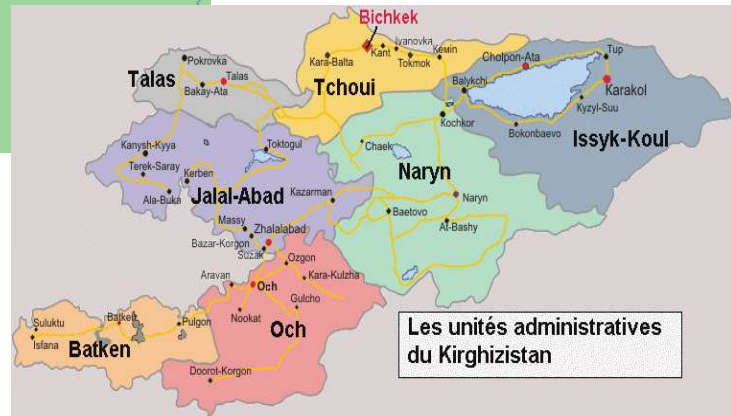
Bichkek
Ivanovka
Kara-Balta
Kant
Kemin
Tokmok
Pokrovka
Talas
Talas
Bakay-Ata
Tchoui
Cholpon-Ata
Tup
Balykchi
Karakol
Kyzyl-Suu
Bokonbaevo
Issyk-Koul
Kochkor
Toktogul
Kanysh-Kyya
Terek-Saray
Kerben
Ala-Buka
Chaek
Naryn
Jalal-Abad
Kazarman
Naryn
Massy
Zhalalabad
Baetovo
Bazar-Korgon
Suzak
At-Bashy
Aravan
Ozgon
Och
Kara-Kulzha
Gulcho
Nookat
Och
Suluktu
Batken
Pulgon
Isfana
Batken
Doorot-Korgon
Les unités administratives du Kirghizistan